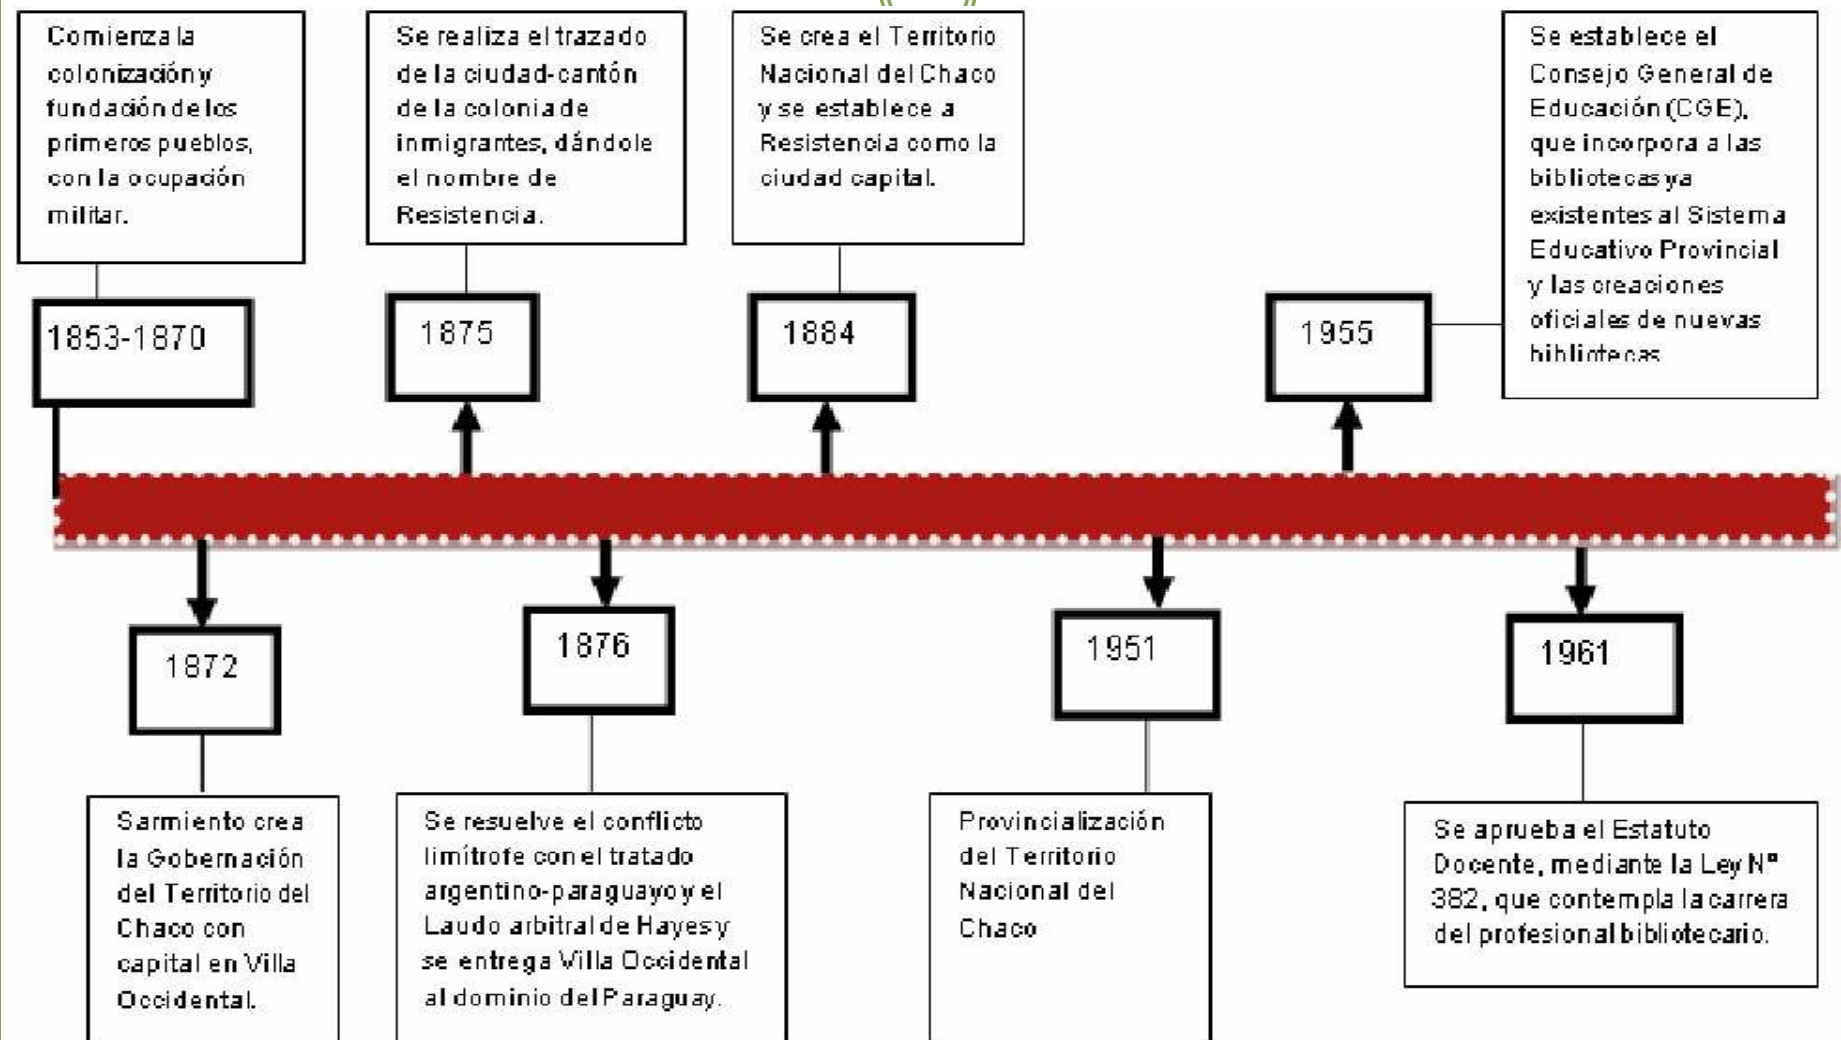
Comienza la colonización y fundación de los primeros pueblos, con la ocupación militar.

1853-1870

Se realiza el trazado de la ciudad-cantón de la colonia de inmigrantes, dándole el nombre de Resistencia.

1875

Se crea el Territorio Nacional del Chaco y se establece a Resistencia como la ciudad capital.

1884

Se establece el Consejo General de Educación (CGE), que incorpora a las bibliotecas ya existentes al Sistema Educativo Provincial y las creaciones oficiales de nuevas bibliotecas

1955

1872

Sarmiento crea la Gobernación del Territorio del Chaco con capital en Villa Occidental.

1876

Se resuelve el conflicto limítrofe con el tratado argentino-paraguayo y el Laudo arbitral de Hayes y se entrega Villa Occidental al dominio del Paraguay.

1951

Provincialización del Territorio Nacional del Chaco

1961

Se aprueba el Estatuto Docente, mediante la Ley N° 382, que contempla la carrera del profesional bibliotecario.